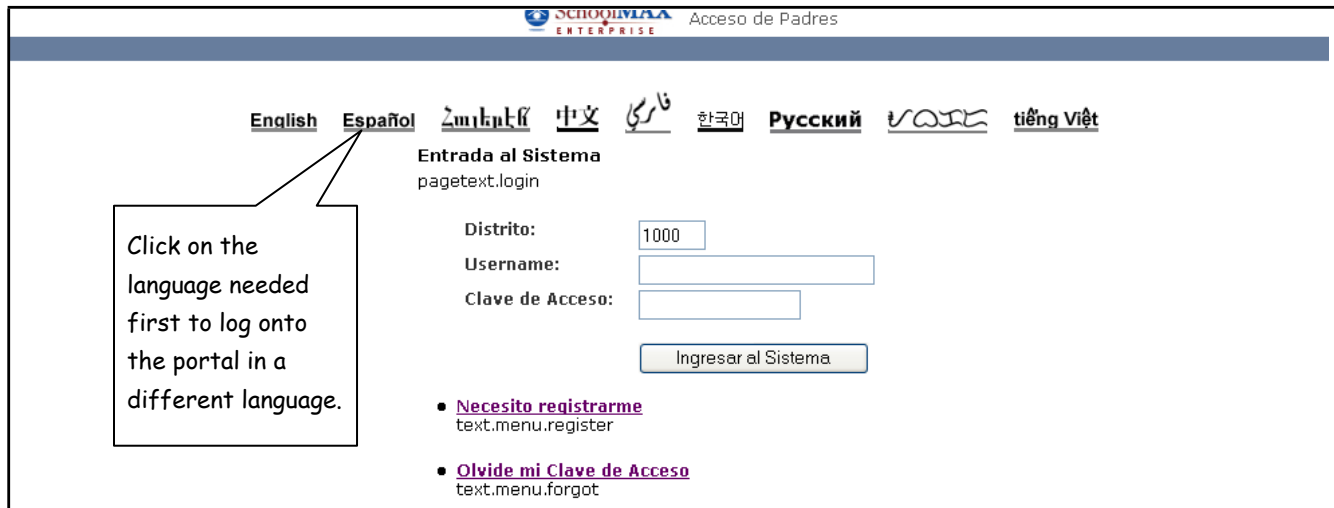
SchoolMAX ENTERPRISE Acceso de Padres

English Español Հայերէն 中文 فارسی 한국어 Русский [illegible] tiếng Việt

Entrada al Sistema
pagetext.login

Click on the language needed first to log onto the portal in a different language.

Distrito: 1000
Username:
Clave de Acceso:

Ingresar al Sistema

• Necesito registrarme
text.menu.register

• Olvide mi Clave de Acceso
text.menu.forgot